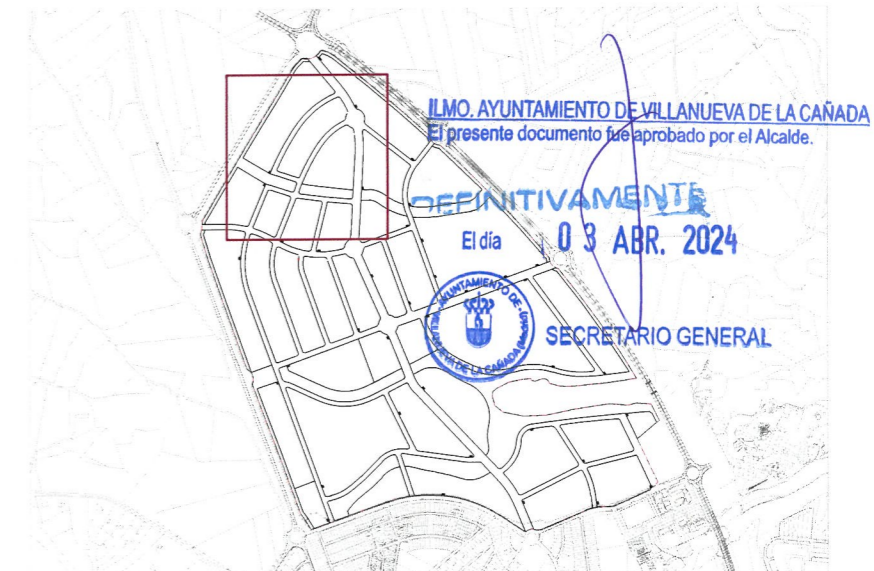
ILMO. AYUNTAMIENTO DE VILLANUEVA DE LA CAÑADA
El presente documento fue aprobado por el Alcalde.

DEFINITIVAMENTE

El día 03 ABR. 2024

AYUNTAMIENTO DE VILLANUEVA DE LA CAÑADA (MADRID)

SECRETARIO GENERAL